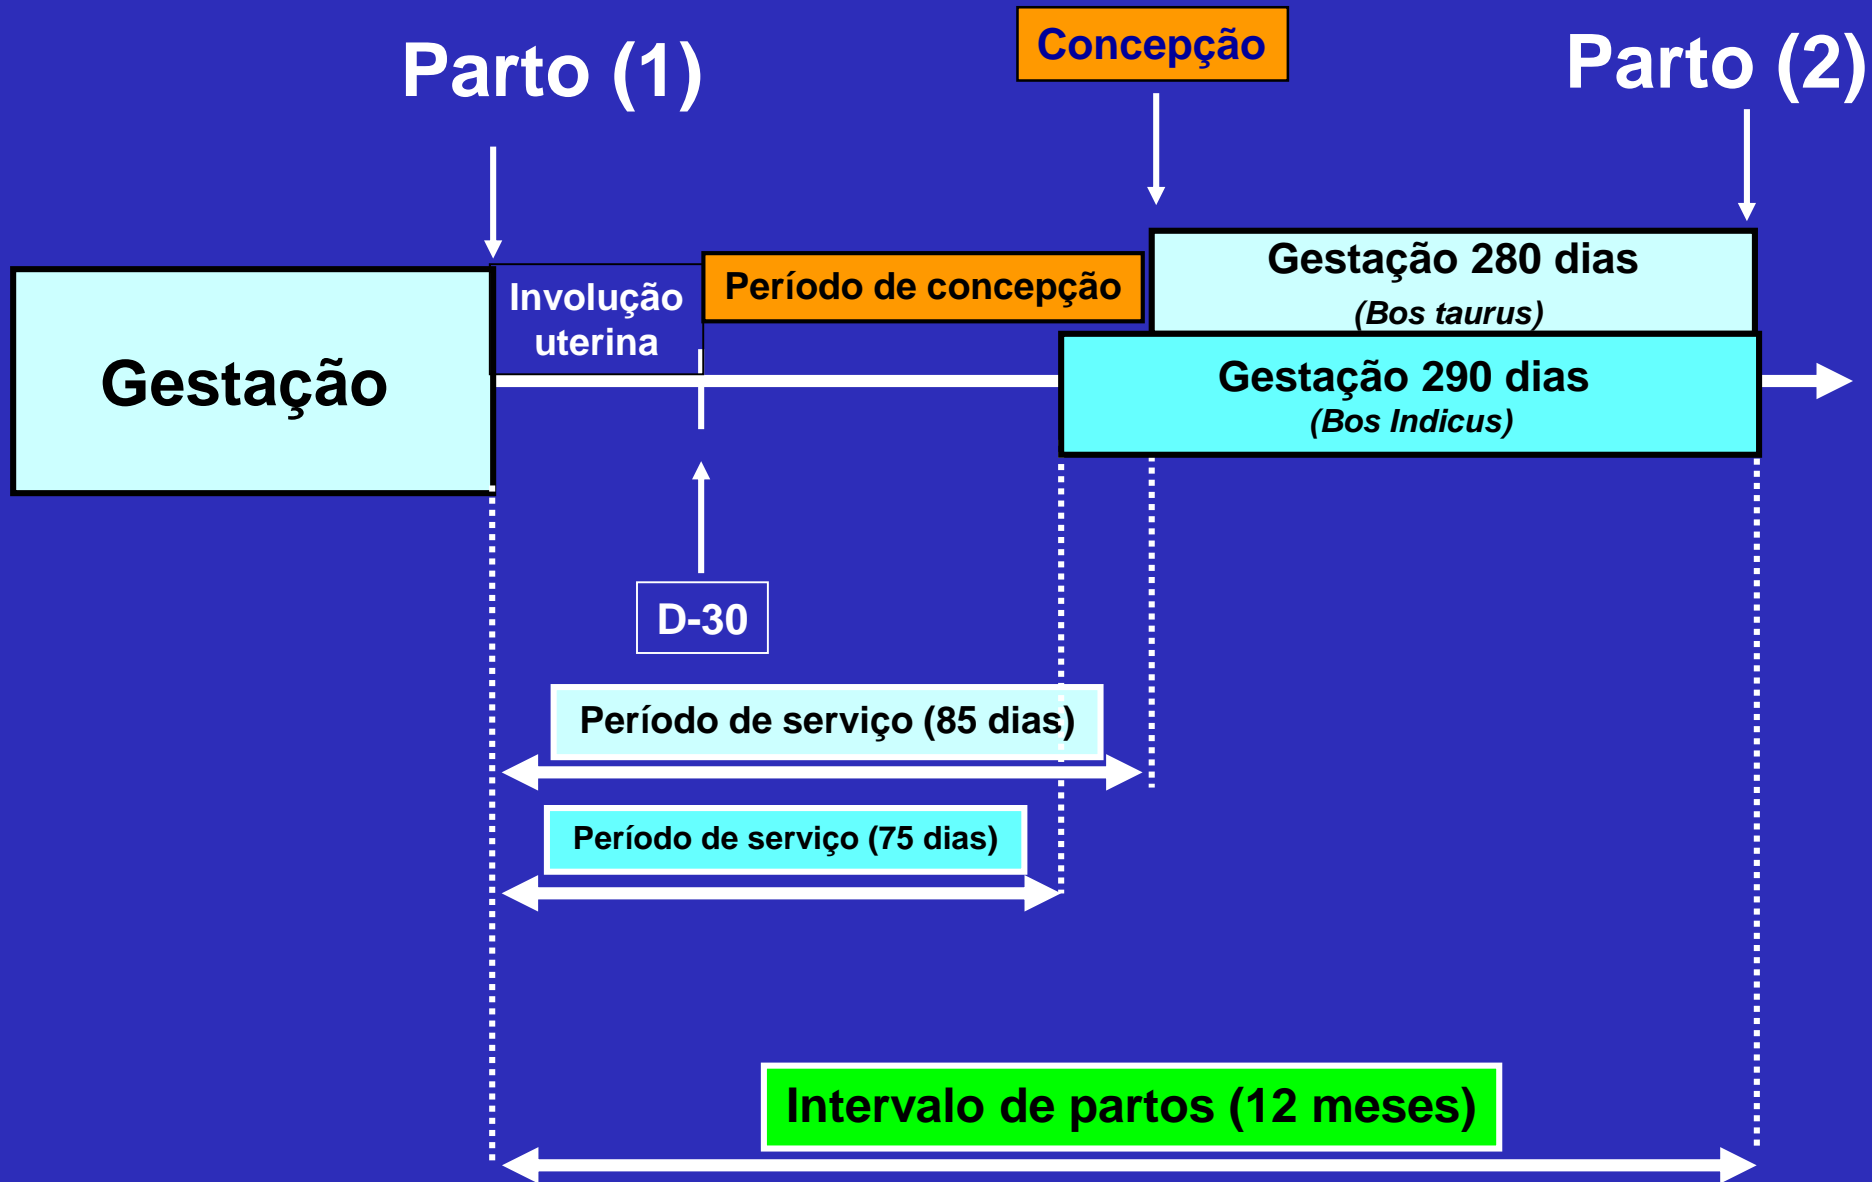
Parto (1)

Concepção

Parto (2)

Gestação

Involução uterina

Período de concepção

Gestação 280 dias
(Bos taurus)

Gestação 290 dias
(Bos Indicus)

D-30

Período de serviço (85 dias)

Período de serviço (75 dias)

Intervalo de partos (12 meses)